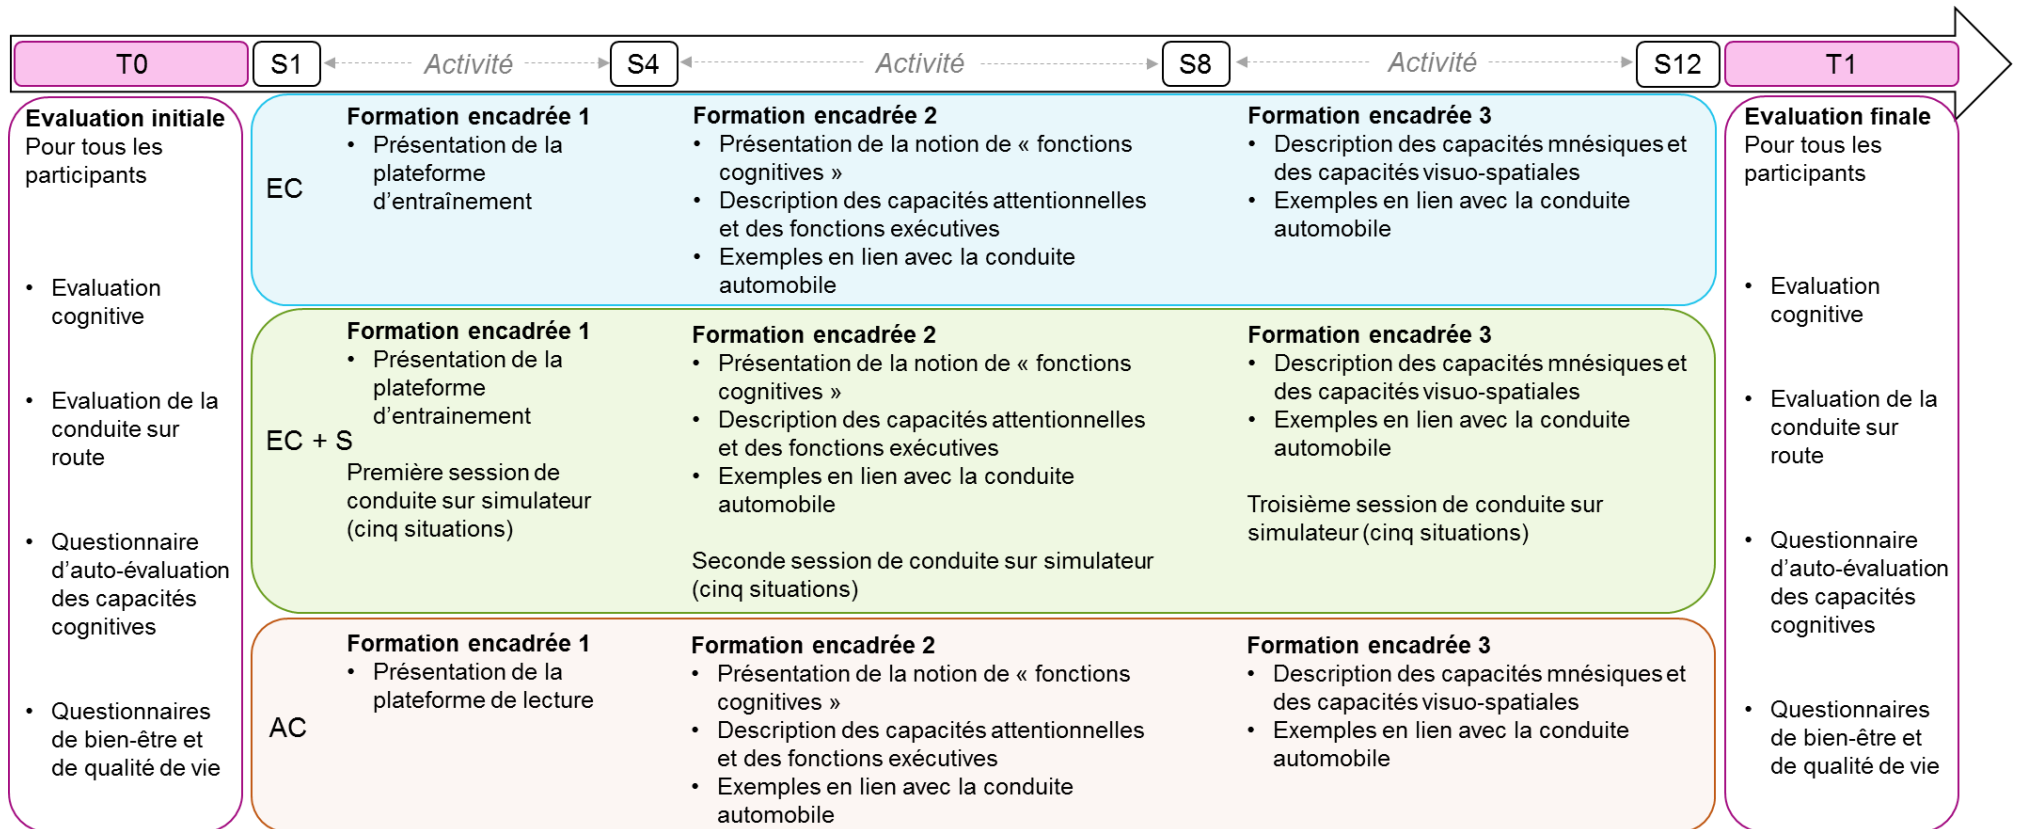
T0 S1 Activité S4 Activité S8 Activité S12 T1

**Evaluation initiale**
Pour tous les participants

- Evaluation cognitive
- Evaluation de la conduite sur route
- Questionnaire d'auto-évaluation des capacités cognitives
- Questionnaires de bien-être et de qualité de vie

EC

**Formation encadrée 1**
- Présentation de la plateforme d'entraînement

**Formation encadrée 2**
- Présentation de la notion de « fonctions cognitives »
- Description des capacités attentionnelles et des fonctions exécutives
- Exemples en lien avec la conduite automobile

**Formation encadrée 3**
- Description des capacités mnésiques et des capacités visuo-spatiales
- Exemples en lien avec la conduite automobile

EC + S

**Formation encadrée 1**
- Présentation de la plateforme d'entrainement

Première session de conduite sur simulateur (cinq situations)

**Formation encadrée 2**
- Présentation de la notion de « fonctions cognitives »
- Description des capacités attentionnelles et des fonctions exécutives
- Exemples en lien avec la conduite automobile

Seconde session de conduite sur simulateur (cinq situations)

**Formation encadrée 3**
- Description des capacités mnésiques et des capacités visuo-spatiales
- Exemples en lien avec la conduite automobile

Troisième session de conduite sur simulateur (cinq situations)

AC

**Formation encadrée 1**
- Présentation de la plateforme de lecture

**Formation encadrée 2**
- Présentation de la notion de « fonctions cognitives »
- Description des capacités attentionnelles et des fonctions exécutives
- Exemples en lien avec la conduite automobile

**Formation encadrée 3**
- Description des capacités mnésiques et des capacités visuo-spatiales
- Exemples en lien avec la conduite automobile

**Evaluation finale**
Pour tous les participants

- Evaluation cognitive
- Evaluation de la conduite sur route
- Questionnaire d'auto-évaluation des capacités cognitives
- Questionnaires de bien-être et de qualité de vie